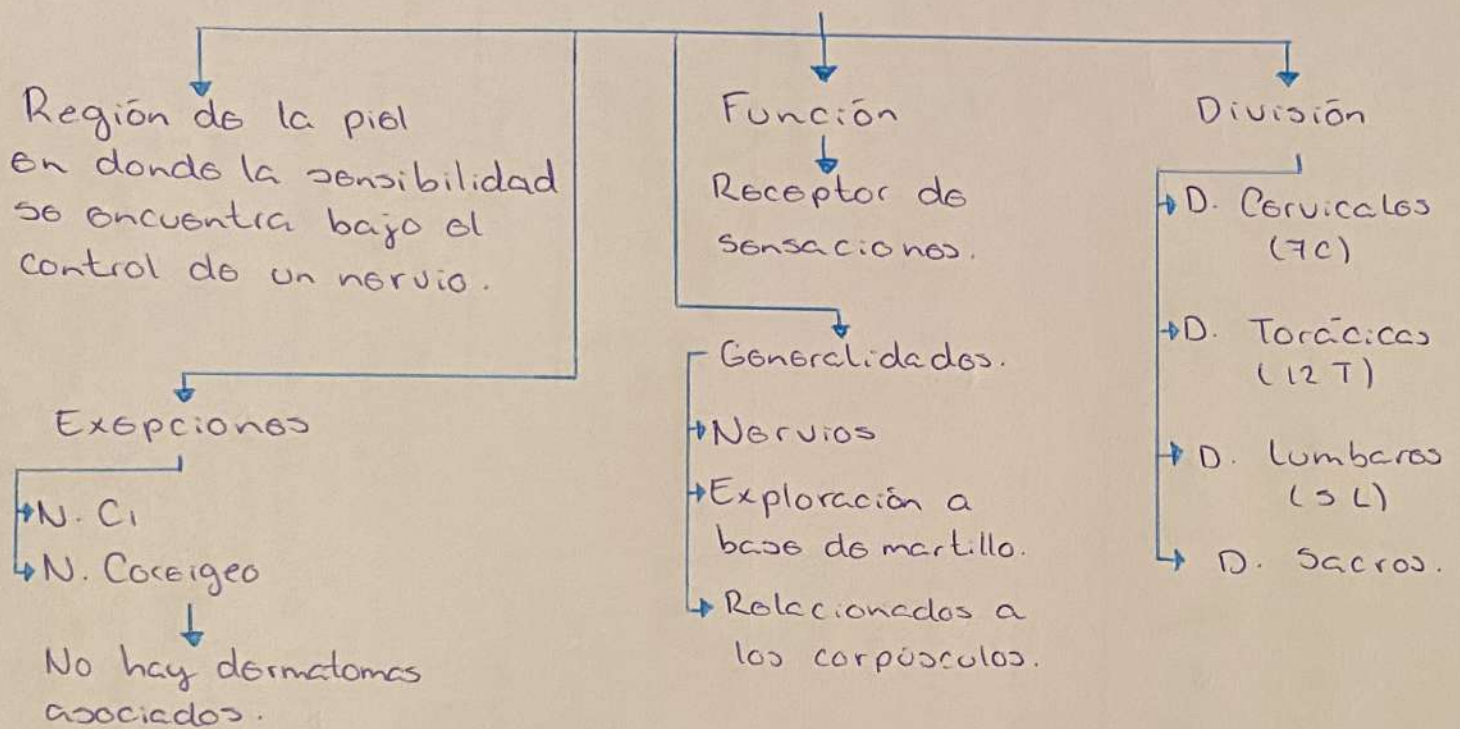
Región de la piel en donde la sensibilidad se encuentra bajo el control de un nervio.

Exepciones

N. $C_1$

N. Coccigeo

No hay dermatomas asociados.

Función

Receptor de sensaciones.

Generalidades.

Nervios

Exploración a base de martillo.

Relacionados a los corpúsculos.

División

D. Cervicales (7C)

D. Torácicos (12 T)

D. Lumbares (5 L)

D. Sacros.